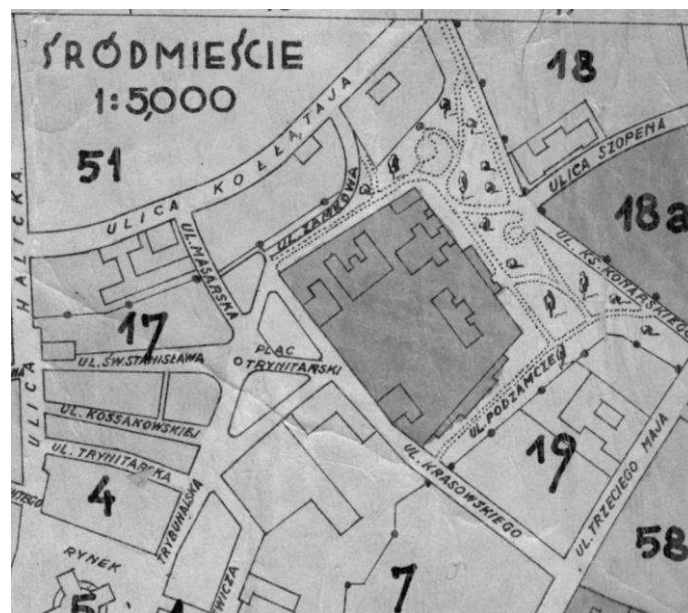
ŚRÓDMIEŚCIE
1:5,000

51

18

ULICA KOŁŁĄTAJA

ULICA SZOPENA

18a

UL. ZAMKOWA

UL. MASARSKA

UL. KS. KONARSKIEGO

ULICA HALICKA

17

UL. ŚW. STANISŁAWA

PLAC O. TRYNITARSKI

UL. KOSSAKOWSKIEJ

UL. PODZAMCZE

UL. TRYNITARSKA

19

4

TRYBUNALSKA

UL. KRASOWSKIEGO

UL. TRZECIEGO MAJA

58

RYNEK

7